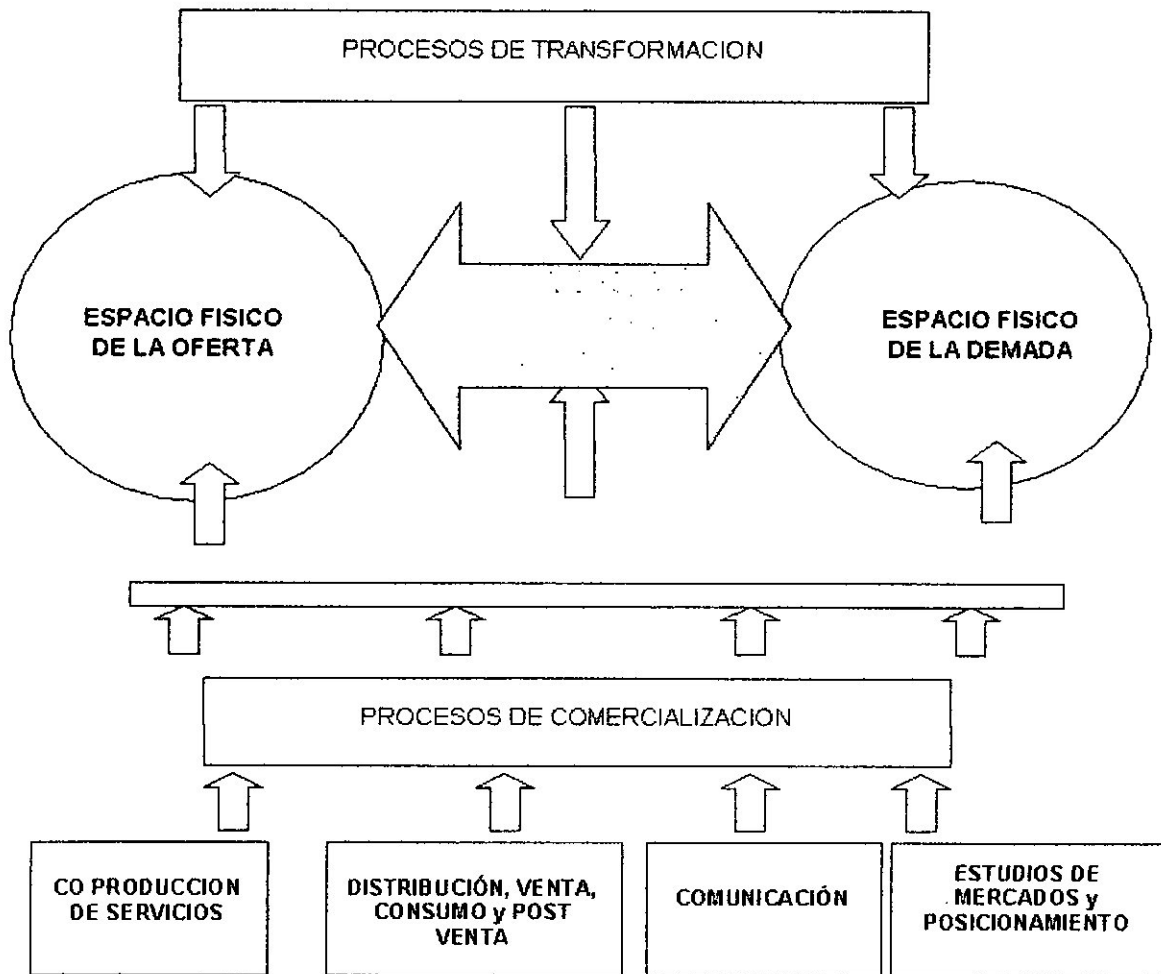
PROCESOS DE TRANSFORMACION

ESPACIO FISICO DE LA OFERTA

ESPACIO FISICO DE LA DEMADA

PROCESOS DE COMERCIALIZACION

CO PRODUCCION DE SERVICIOS

DISTRIBUCIÓN, VENTA, CONSUMO y POST VENTA

COMUNICACIÓN

ESTUDIOS DE MERCADOS y POSICIONAMIENTO